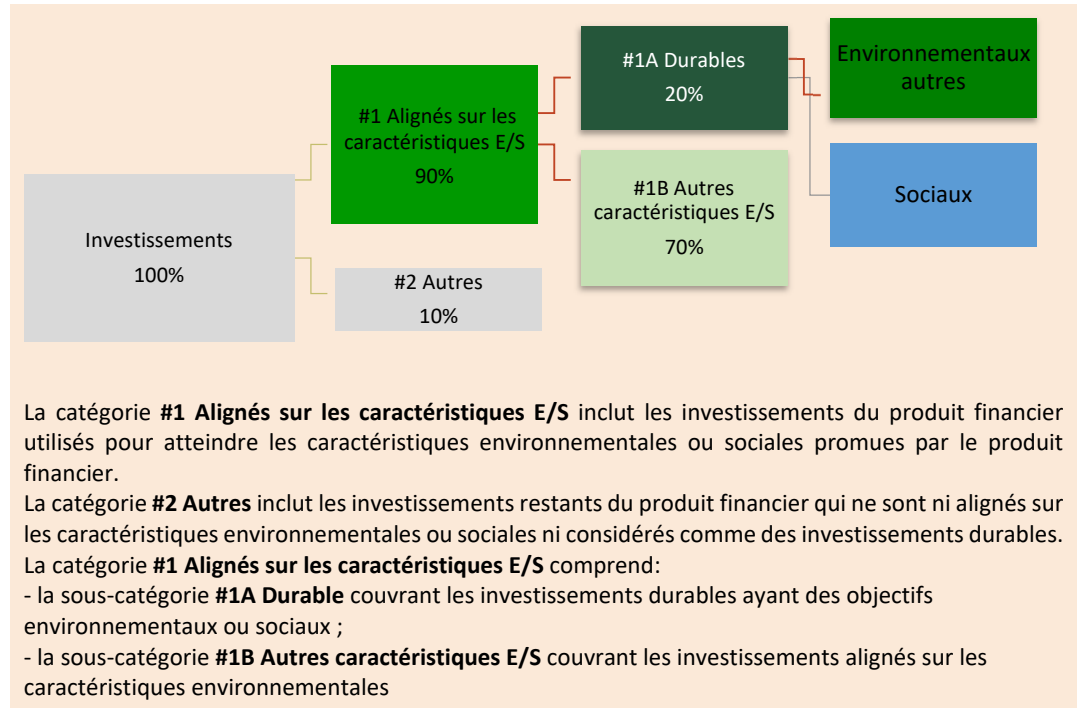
Investissements
100%

#1 Alignés sur les caractéristiques E/S
90%

#2 Autres
10%

#1A Durables
20%

#1B Autres caractéristiques E/S
70%

Environnementaux autres

Sociaux

La catégorie **#1 Alignés sur les caractéristiques E/S** inclut les investissements du produit financier utilisés pour atteindre les caractéristiques environnementales ou sociales promues par le produit financier.
La catégorie **#2 Autres** inclut les investissements restants du produit financier qui ne sont ni alignés sur les caractéristiques environnementales ou sociales ni considérés comme des investissements durables.
La catégorie **#1 Alignés sur les caractéristiques E/S** comprend:
- la sous-catégorie **#1A Durable** couvrant les investissements durables ayant des objectifs environnementaux ou sociaux ;
- la sous-catégorie **#1B Autres caractéristiques E/S** couvrant les investissements alignés sur les caractéristiques environnementales